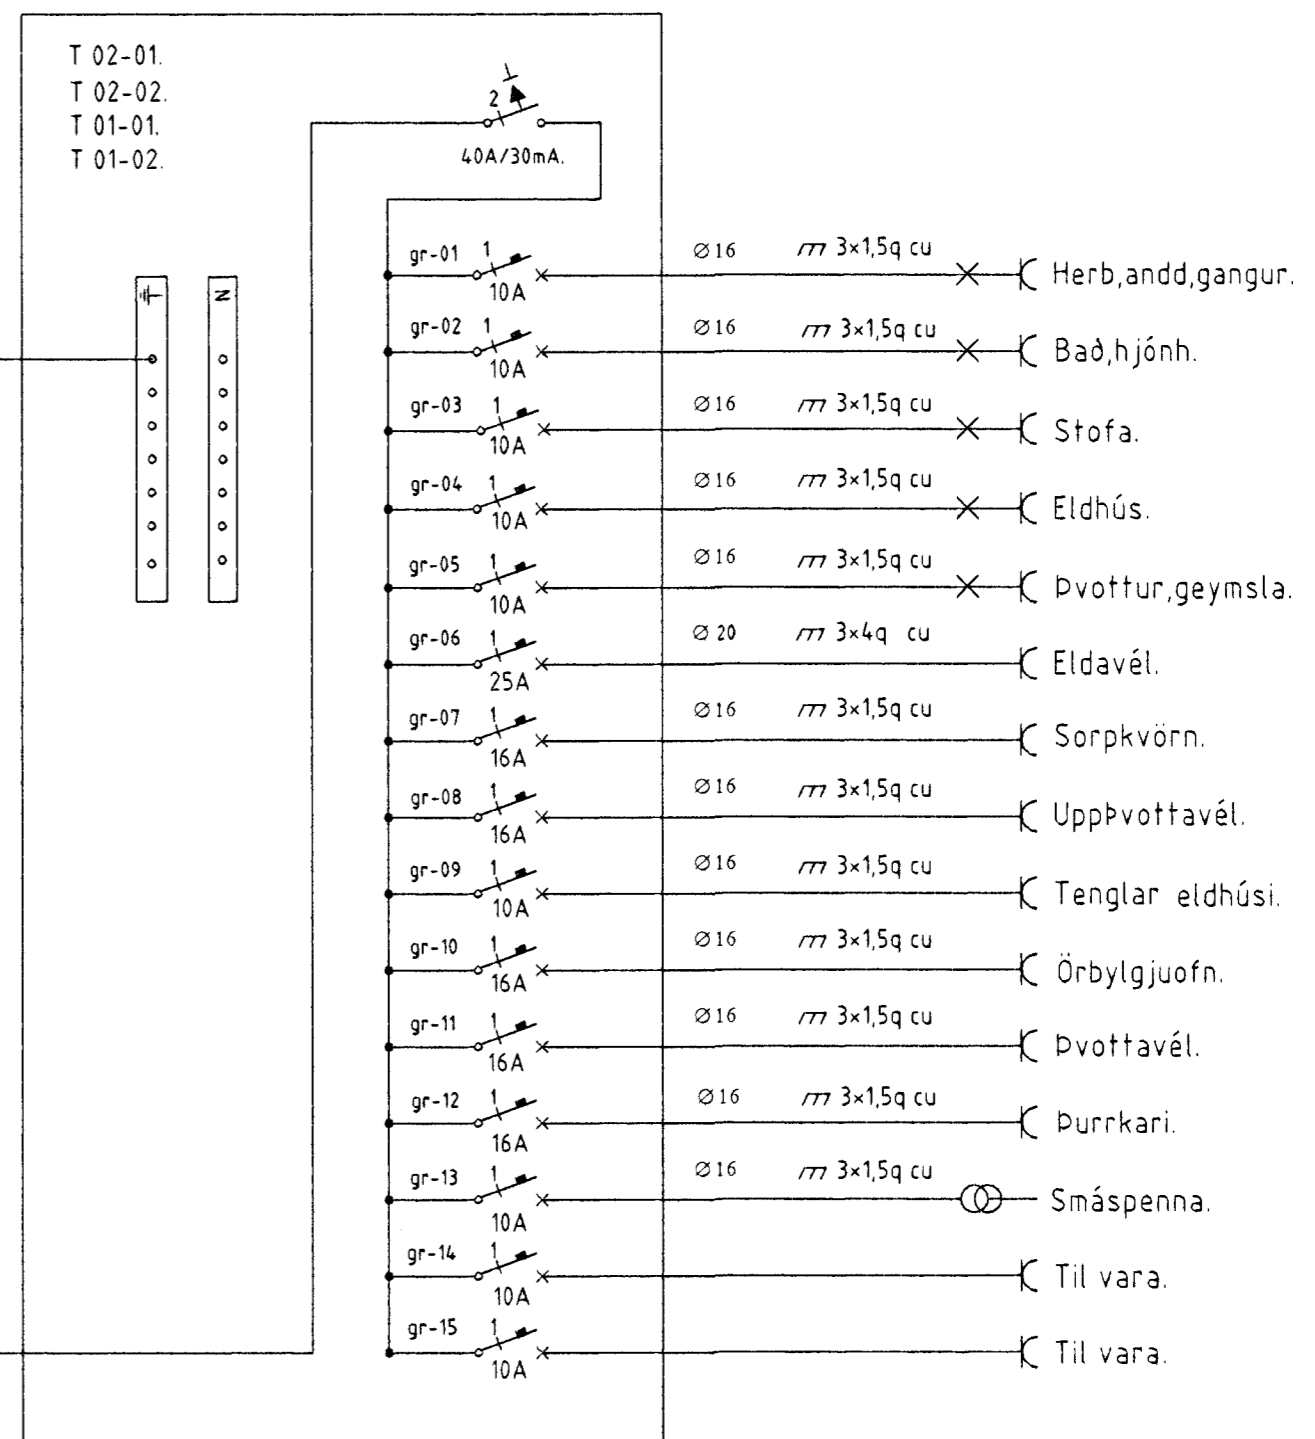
T 02-01.
T 02-02.
T 01-01.
T 01-02.

2
40A/30mA.

N

gr-01 1 10A $\varnothing 16$ 3×1,5q cu Herb,andd,gangur.
gr-02 1 10A $\varnothing 16$ 3×1,5q cu Bað,hjónh.
gr-03 1 10A $\varnothing 16$ 3×1,5q cu Stofa.
gr-04 1 10A $\varnothing 16$ 3×1,5q cu Eldhús.
gr-05 1 10A $\varnothing 16$ 3×1,5q cu Þvottur,geymsla.
gr-06 1 25A $\varnothing 20$ 3×4q cu Eldavél.
gr-07 1 16A $\varnothing 16$ 3×1,5q cu Sorpkvörn.
gr-08 1 16A $\varnothing 16$ 3×1,5q cu Uppþvottavél.
gr-09 1 10A $\varnothing 16$ 3×1,5q cu Tenglar eldhúsi.
gr-10 1 16A $\varnothing 16$ 3×1,5q cu Örbylgjuofn.
gr-11 1 16A $\varnothing 16$ 3×1,5q cu Þvottavél.
gr-12 1 16A $\varnothing 16$ 3×1,5q cu Þurrkari.
gr-13 1 10A $\varnothing 16$ 3×1,5q cu Smáspenna.
gr-14 1 10A Til vara.
gr-15 1 10A Til vara.